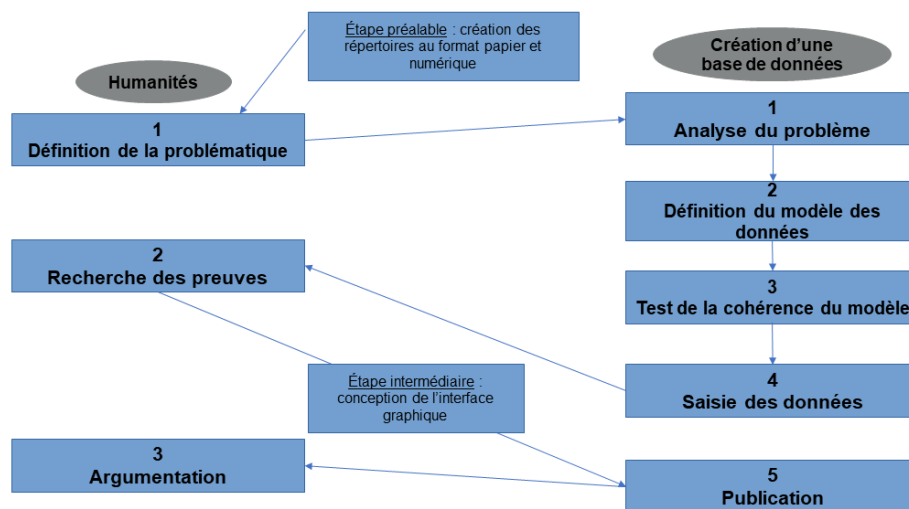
Étape préalable : création des répertoires au format papier et numérique

Humanités

Création d'une base de données

1
Définition de la problématique

1
Analyse du problème

2
Définition du modèle des données

2
Recherche des preuves

3
Test de la cohérence du modèle

Étape intermédiaire : conception de l'interface graphique

4
Saisie des données

3
Argumentation

5
Publication